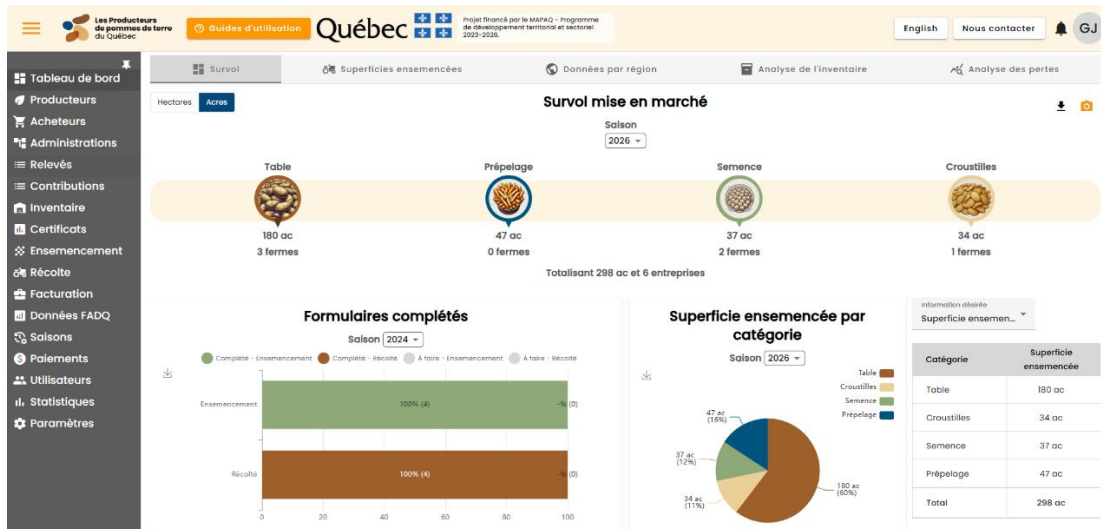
Les Producteurs de pommes de terre du Québec

Guides d'utilisation

Québec

Projet financé par le MAPAQ - Programme de développement territorial et sectoriel 2023-2026.

English
Nous contacter
GJ

Tableau de bord
Producteurs
Acheteurs
Administrations
Relevés
Contributions
Inventaire
Certificats
Ensemencement
Récolte
Facturation
Données FADQ
Saisons
Paiements
Utilisateurs
Statistiques
Paramètres

Survol
Superficies ensemencées
Données par région
Analyse de l'inventaire
Analyse des pertes

Hectares
Acres

Survol mise en marché

Saison
2026

Table
180 ac
3 fermes

Prépelage
47 ac
0 fermes

Semence
37 ac
2 fermes

Croustilles
34 ac
1 fermes

Totalisant 298 ac et 6 entreprises

Formulaires complétés

Saison 2024

Complété - Ensemencement
Complété - Récolté
À faire - Ensemencement
À faire - Récolté

Ensemencement
100% (4)
-% (0)

Récolté
100% (4)
-% (0)

0
20
40
60
80
100

Superficie ensemencée par catégorie

Saison 2026

Table
Croustilles
Semence
Prépelage

47 ac (16%)
37 ac (12%)
34 ac (11%)
180 ac (60%)

Information désirée
Superficie ensemen...

| Catégorie | Superficie ensemencée |
|---|---|
| Table | 180 ac |
| Croustilles | 34 ac |
| Semence | 37 ac |
| Prépelage | 47 ac |
| Total | 298 ac |